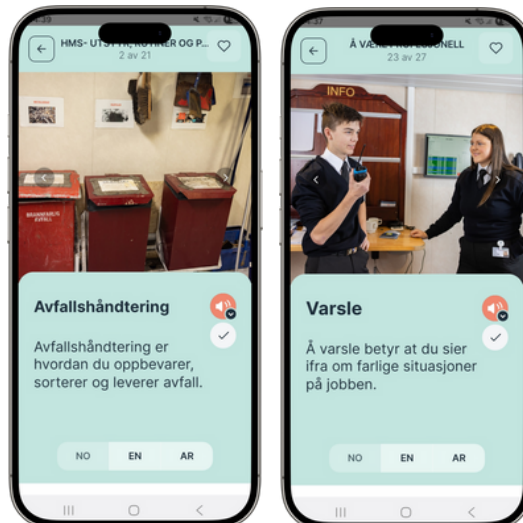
HMS- UTSTYR, RUTINER OG P...
2 av 21

Avfallshåndtering

Avfallshåndtering er hvordan du oppbevarer, sorterer og leverer avfall.

NO EN AR

Å VÆRE PROFESJONELL
23 av 27

INFO

Varsle

Å varsle betyr at du sier ifra om farlige situasjoner på jobben.

NO EN AR